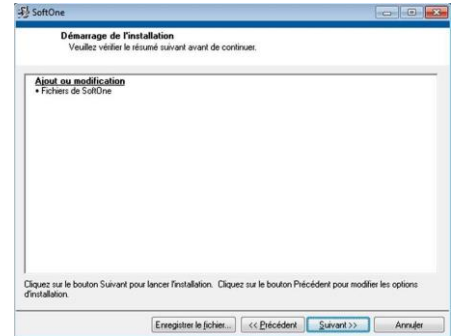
SoftOne

Démarrage de l'installation
Veuillez vérifier le résumé suivant avant de continuer.

Ajout ou modification
• Fichiers de SoftOne

Cliquez sur le bouton Suivant pour lancer l'installation. Cliquez sur le bouton Précédent pour modifier les options d'installation.

Enregistrer le fichier... << Précédent Suivant >> Annuler